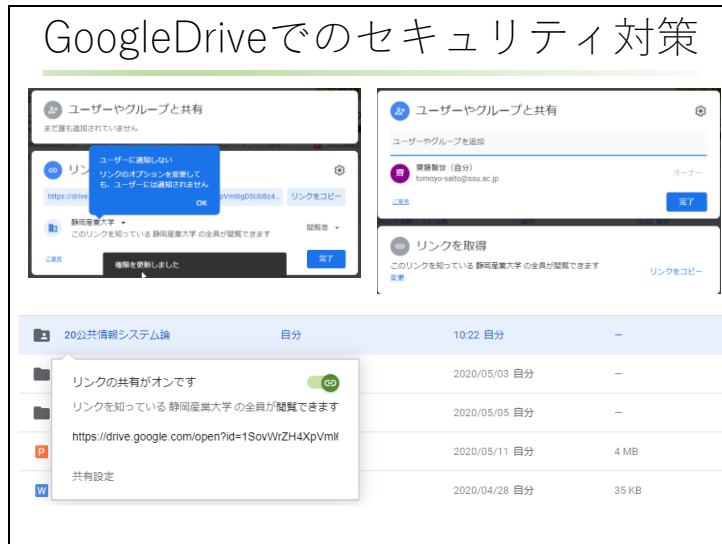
GoogleDriveでのセキュリティ対策

ユーザーやグループと共有
まだ誰も追加されていません

リン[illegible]
ユーザーに通知しない
リンクのオプションを変更しても、ユーザーには通知されません
OK
https://drive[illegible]pVml6gDSUb8z4...
リンクをコピー
静岡産業大学
このリンクを知っている 静岡産業大学 の全員が閲覧できます
閲覧者
ご意見
権限を更新しました
完了

ユーザーやグループと共有
ユーザーやグループを追加
齋藤智世（自分）
tomoyo-saito@ssu.ac.jp
オーナー
ご意見
完了

リンクを取得
このリンクを知っている 静岡産業大学 の全員が閲覧できます
変更
リンクをコピー

20公共情報システム論 自分 10:22 自分 –
リンクの共有がオンです
リンクを知っている 静岡産業大学 の全員が閲覧できます
https://drive.google.com/open?id=1SovWrZH4XpVml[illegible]
共有設定
2020/05/03 自分 –
2020/05/05 自分 –
2020/05/11 自分 4 MB
2020/04/28 自分 35 KB